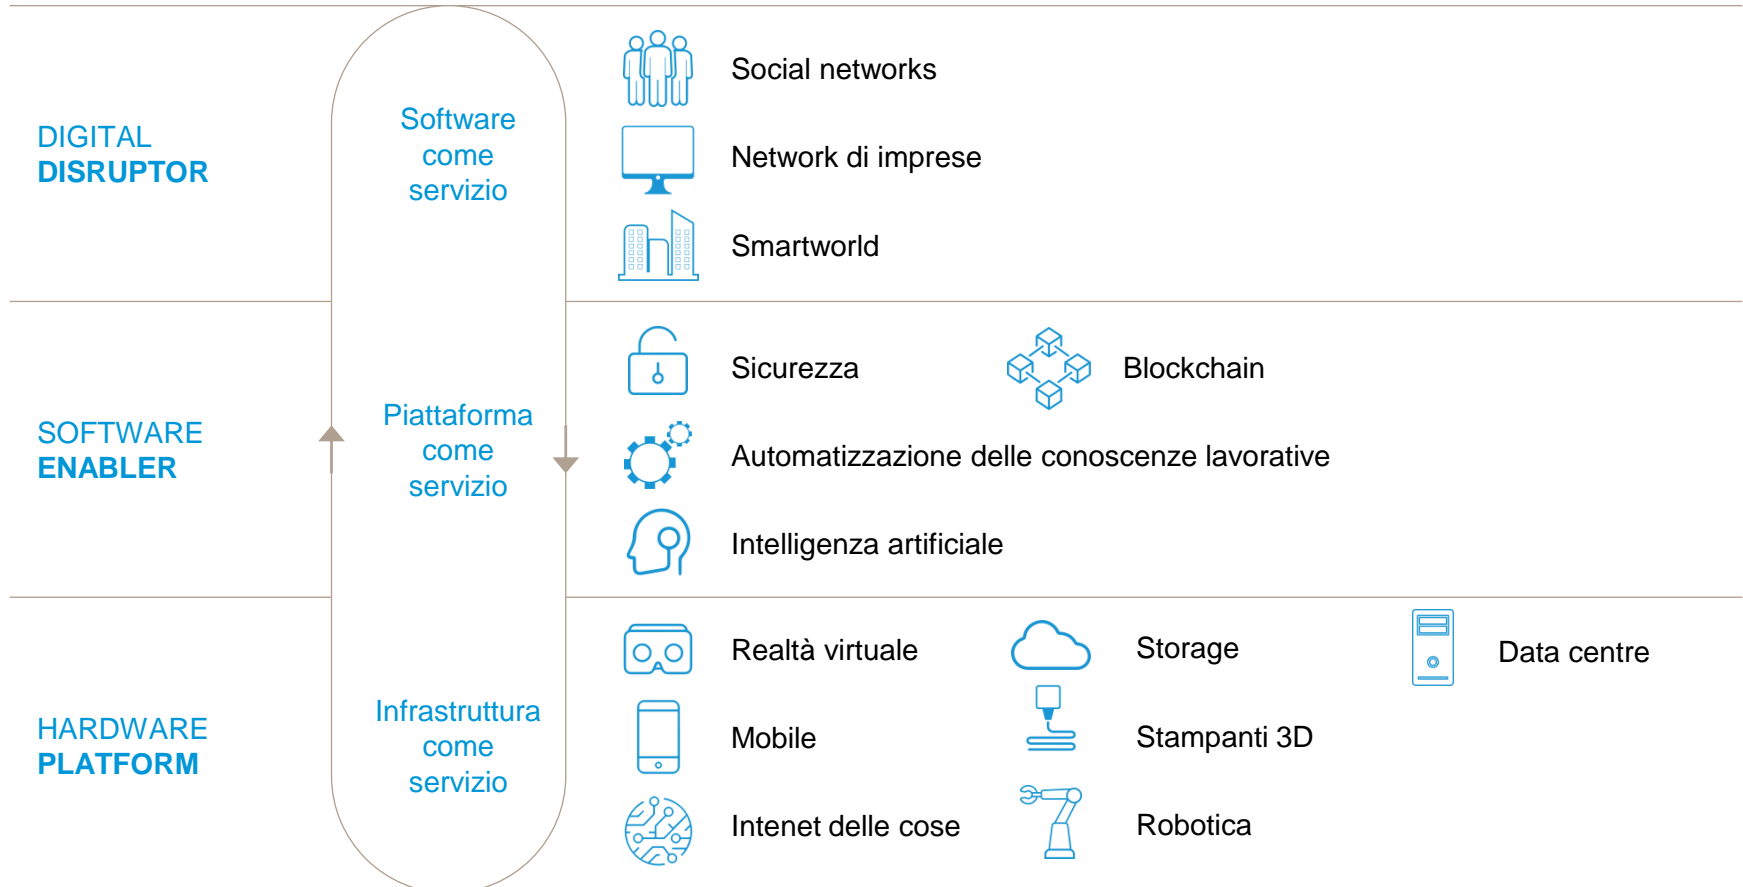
DIGITAL
DISRUPTOR

Software come servizio

Social networks

Network di imprese

Smartworld

SOFTWARE
ENABLER

Piattaforma come servizio

Sicurezza

Blockchain

Automatizzazione delle conoscenze lavorative

Intelligenza artificiale

HARDWARE
PLATFORM

Infrastruttura come servizio

Realtà virtuale

Storage

Data centre

Mobile

Stampanti 3D

Intenet delle cose

Robotica